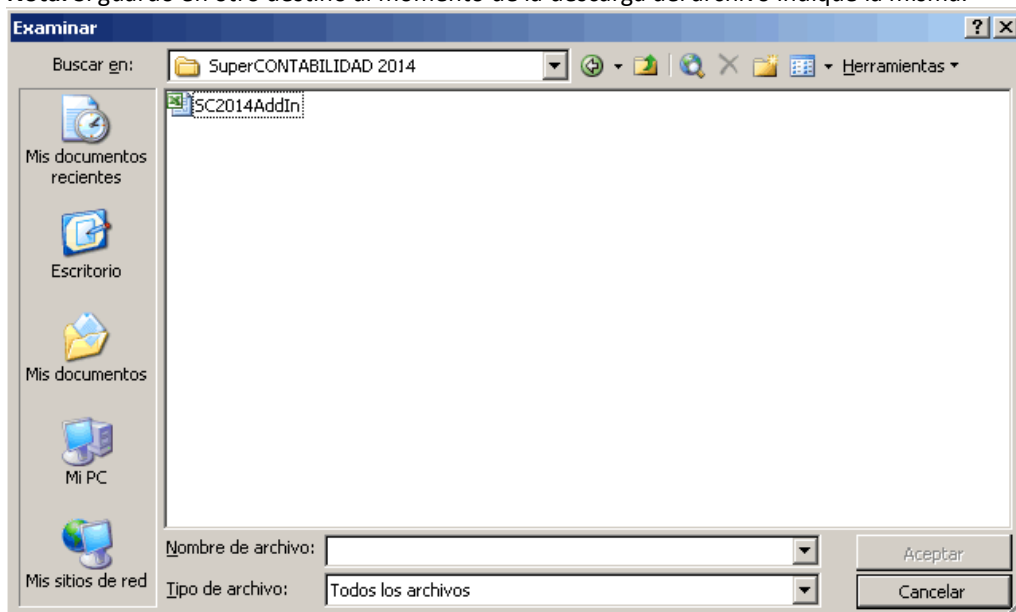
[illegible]

Examinar

?

Buscar en: SuperCONTABILIDAD 2014

Herramientas

Mis documentos recientes

Escritorio

Mis documentos

Mi PC

Mis sitios de red

SC2014AddIn

Nombre de archivo:

Tipo de archivo: Todos los archivos

Aceptar

Cancelar